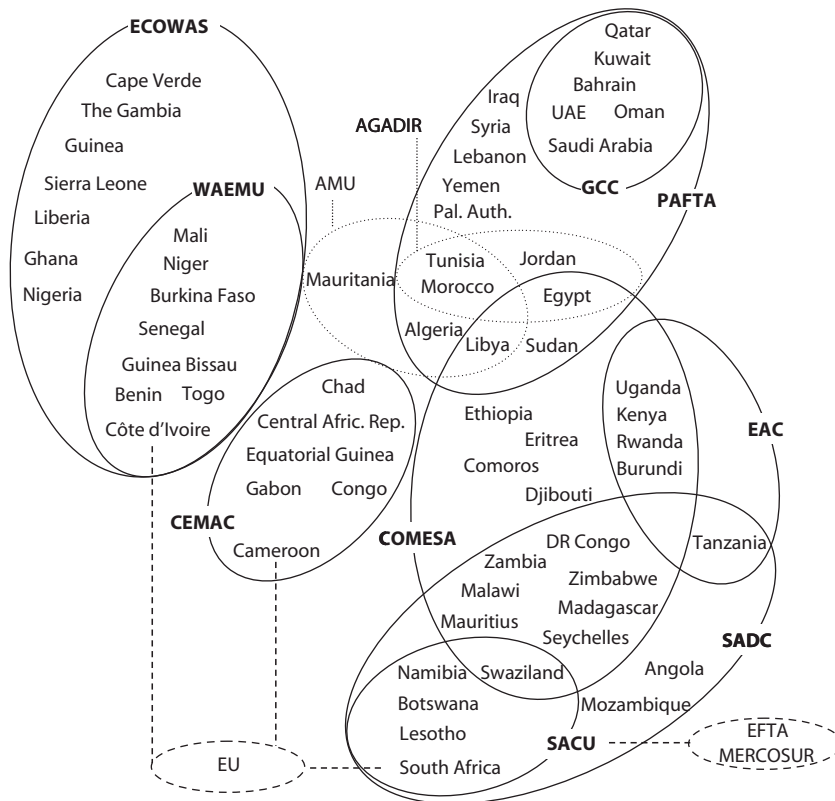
ECOWAS

Cape Verde
The Gambia
Guinea
Sierra Leone
Liberia
Ghana
Nigeria

WAEMU

Mali
Niger
Burkina Faso
Senegal
Guinea Bissau
Benin Togo
Côte d'Ivoire

AGADIR

AMU

Mauritania

Tunisia
Morocco
Algeria
Libya

Jordan
Egypt
Sudan

Iraq
Syria
Lebanon
Yemen
Pal. Auth.

Qatar
Kuwait
Bahrain
UAE Oman
Saudi Arabia

GCC

PAFTA

Chad
Central Afric. Rep.
Equatorial Guinea
Gabon Congo
Cameroon

CEMAC

Ethiopia
Eritrea
Comoros
Djibouti

Uganda
Kenya
Rwanda
Burundi

EAC

Tanzania

COMESA

DR Congo
Zambia
Zimbabwe
Malawi
Madagascar
Mauritius
Seychelles

SADC

Angola
Mozambique

Namibia Swaziland
Botswana
Lesotho
South Africa

SACU

EU

EFTA
MERCOSUR